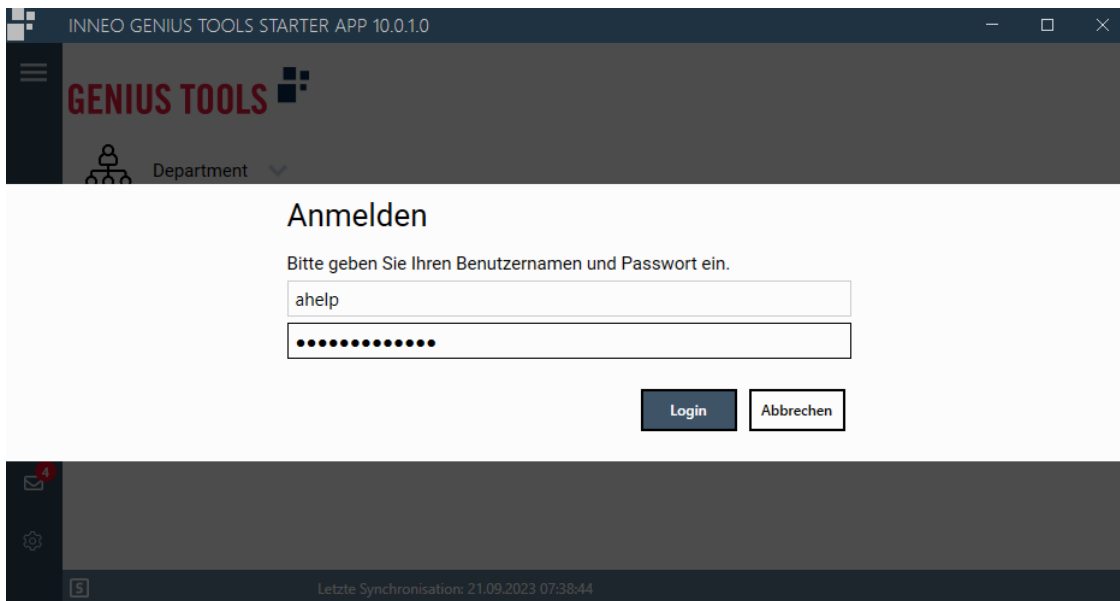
INNEO GENIUS TOOLS STARTER APP 10.0.1.0

GENIUS TOOLS

Department

Anmelden

Bitte geben Sie Ihren Benutzernamen und Passwort ein.

ahelp

•••••••••••••

Login

Abbrechen

4

S

Letzte Synchronisation: 21.09.2023 07:38:44